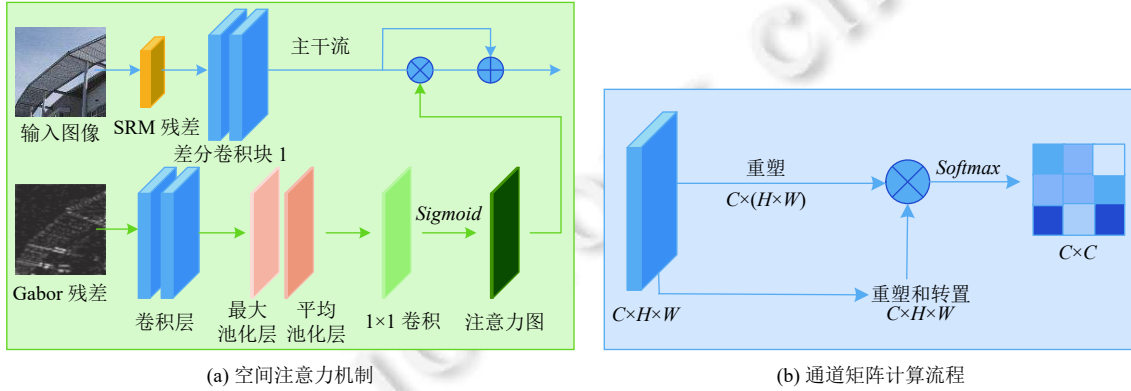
主干流

输入图像

SRM 残差

差分卷积块 1

Gabor 残差

卷积层

最大池化层

平均池化层

1×1 卷积

*Sigmoid*

注意力图

(a) 空间注意力机制

重塑

$C\times(H\times W)$

*Softmax*

$C\times C$

$C\times H\times W$

重塑和转置

$C\times H\times W$

(b) 通道矩阵计算流程